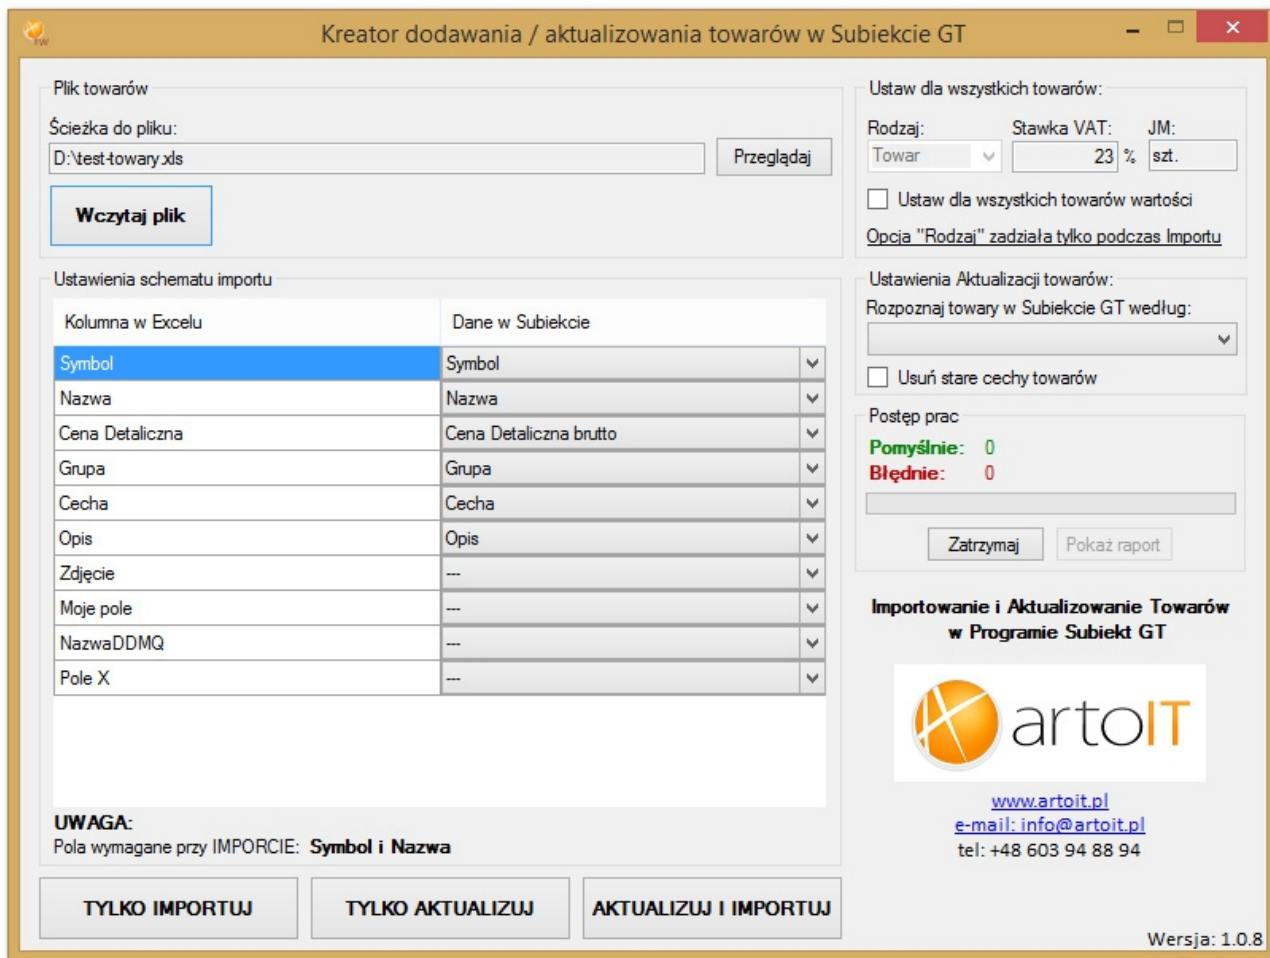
Kreator dodawania / aktualizowania towarów w Subiekcie GT

Plik towarów
Ścieżka do pliku:
D:\test-towary.xls
Przeglądaj
Wczytaj plik

Ustawienia schematu importu

| Kolumna w Excelu | Dane w Subiekcie |
|---|---|
| Symbol | Symbol |
| Nazwa | Nazwa |
| Cena Detaliczna | Cena Detaliczna brutto |
| Grupa | Grupa |
| Cecha | Cecha |
| Opis | Opis |
| Zdjęcie | --- |
| Moje pole | --- |
| NazwaDDMQ | --- |
| Pole X | --- |

UWAGA:
Pola wymagane przy IMPORCIE: Symbol i Nazwa

Ustaw dla wszystkich towarów:
Rodzaj: Stawka VAT: JM:
Towar 23 % szt.
Ustaw dla wszystkich towarów wartości
Opcja "Rodzaj" zadziała tylko podczas Importu

Ustawienia Aktualizacji towarów:
Rozpoznaj towary w Subiekcie GT według:
Usuń stare cechy towarów

Postęp prac
Pomyślnie: 0
Błędnie: 0
Zatrzymaj
Pokaż raport

Importowanie i Aktualizowanie Towarów w Programie Subiekt GT

artoIT

www.artoit.pl
e-mail: info@artoit.pl
tel: +48 603 94 88 94

TYLKO IMPORTUJ
TYLKO AKTUALIZUJ
AKTUALIZUJ I IMPORTUJ

Wersja: 1.0.8